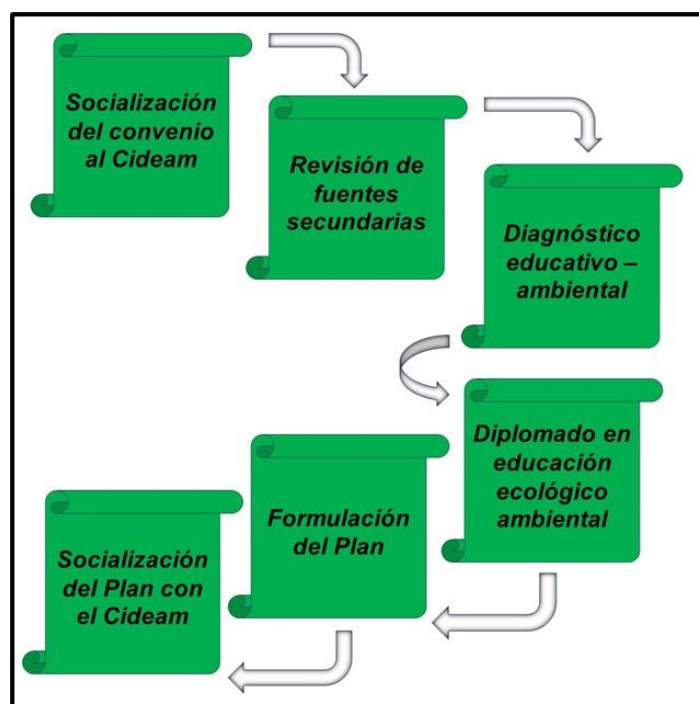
Socialización del convenio al Cideam

Revisión de fuentes secundarias

Diagnóstico educativo – ambiental

Diplomado en educación ecológico ambiental

Formulación del Plan

Socialización del Plan con el Cideam